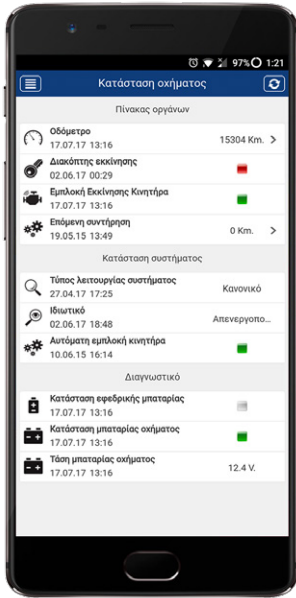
97% 1:21

Κατάσταση οχήματος

Πίνακας οργάνων

Οδόμετρο
17.07.17 13:16
15304 Km.

Διακόπτης εκκίνησης
02.06.17 00:29

Εμπλοκή Εκκίνησης Κινητήρα
17.07.17 13:16

Επόμενη συντήρηση
19.05.15 13:16
0 Km.

Κατάσταση συστήματος

Τύπος λειτουργίας συστήματος
27.04.17 17:25
Κανονικό

Ιδιωτικό
02.06.17 18:48
Απενεργοπο...

Αυτόματη εμπλοκή κινητήρα
10.06.15 16:14

Διαγνωστικό

Κατάσταση εφεδρικής μπαταρίας
17.07.17 13:16

Κατάσταση μπαταρίας οχήματος
17.07.17 13:16

Τάση μπαταρίας οχήματος
17.07.17 13:16
12.4 V.